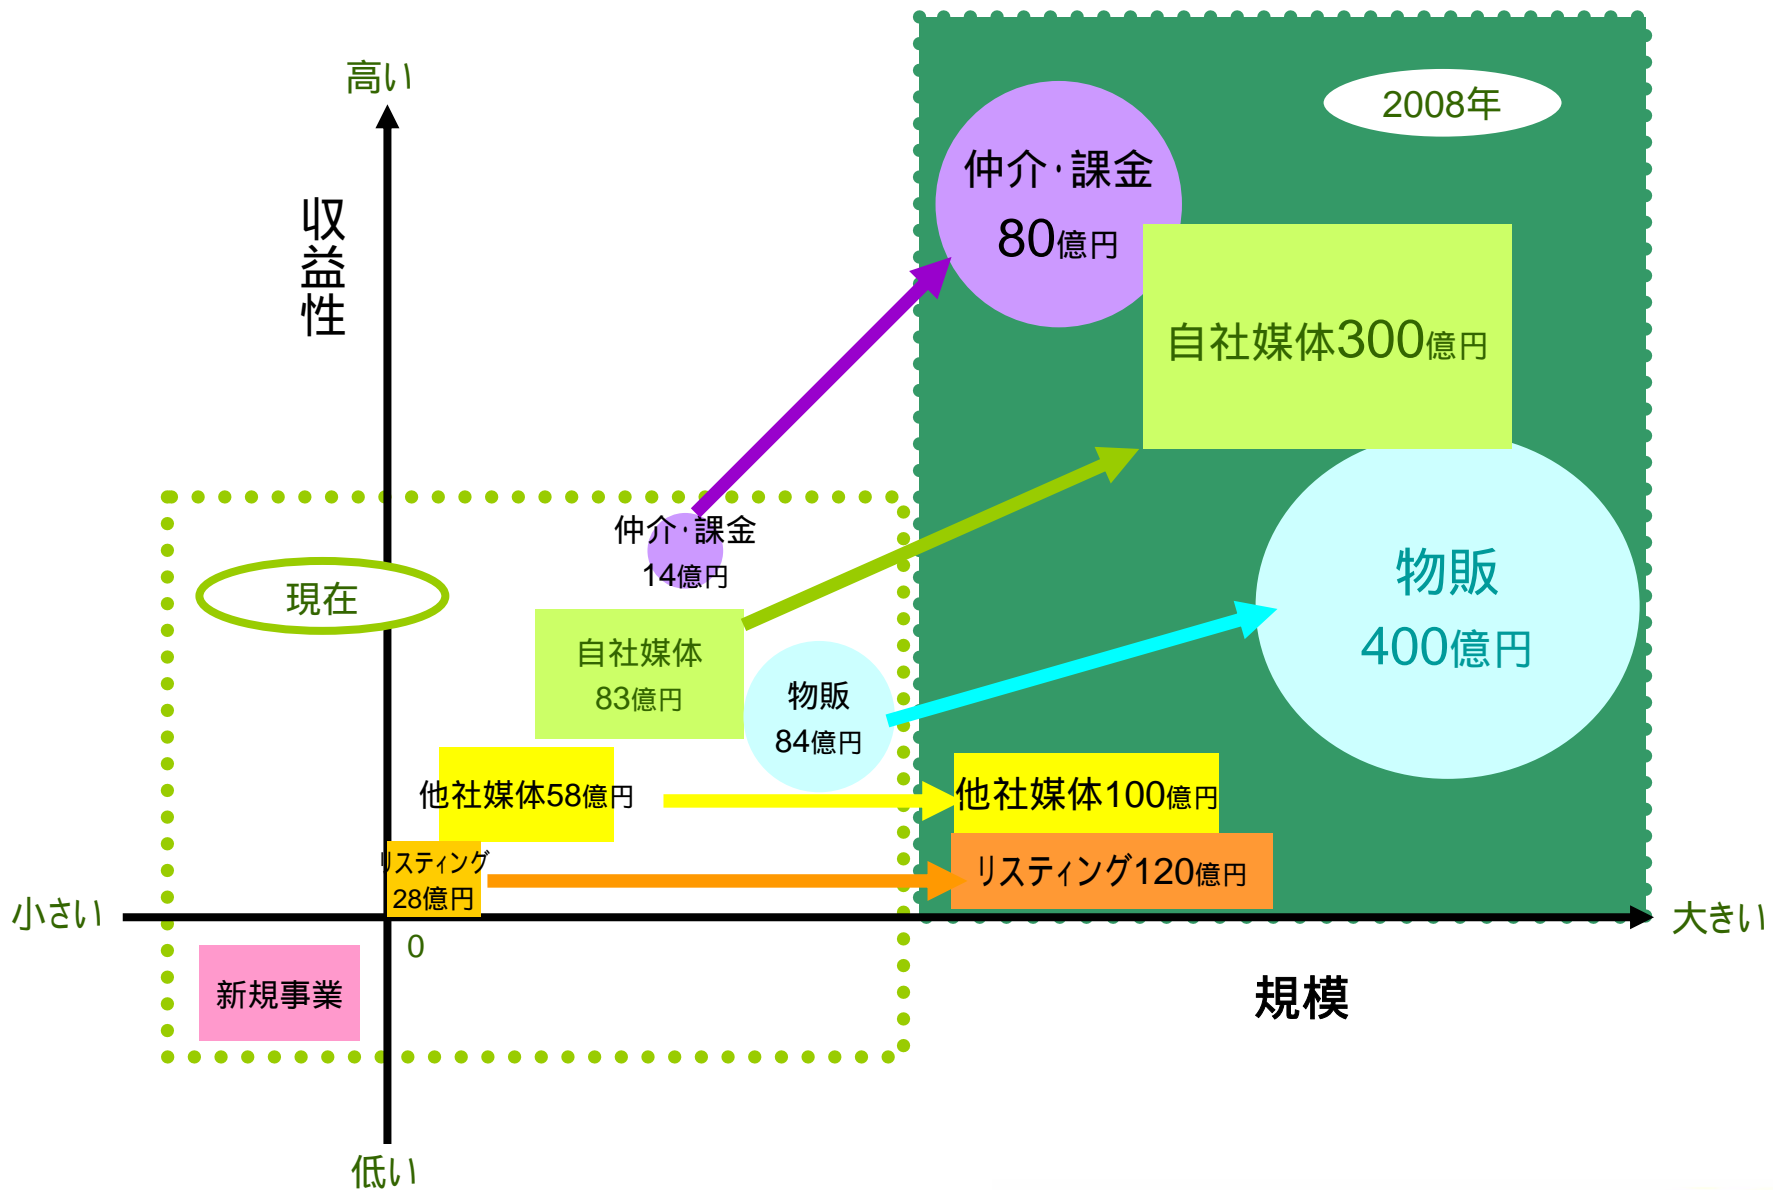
高い

収益性

2008年

仲介·課金
80億円

自社媒体300億円

物販
400億円

現在

仲介·課金
14億円

自社媒体
83億円

物販
84億円

他社媒体58億円

他社媒体100億円

リスティング
28億円

リスティング120億円

小さい

0

大きい

新規事業

規模

低い